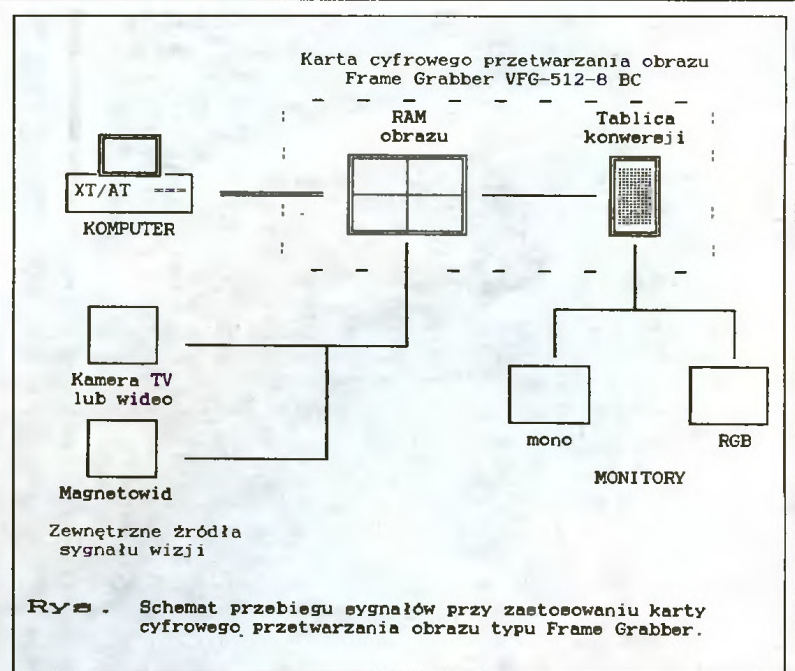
Karta cyfrowego przetwarzania obrazu
Frame Grabber VFG-512-8 BC

RAM
obrazu

Tablica
konwersji

XT/AT

KOMPUTER

Kamera TV
lub wideo

Magnetowid

Zewnętrzne źródła
sygnału wizji

mono

RGB

MONITORY

Rys. Schemat przebiegu sygnałów przy zastosowaniu karty cyfrowego przetwarzania obrazu typu Frame Grabber.